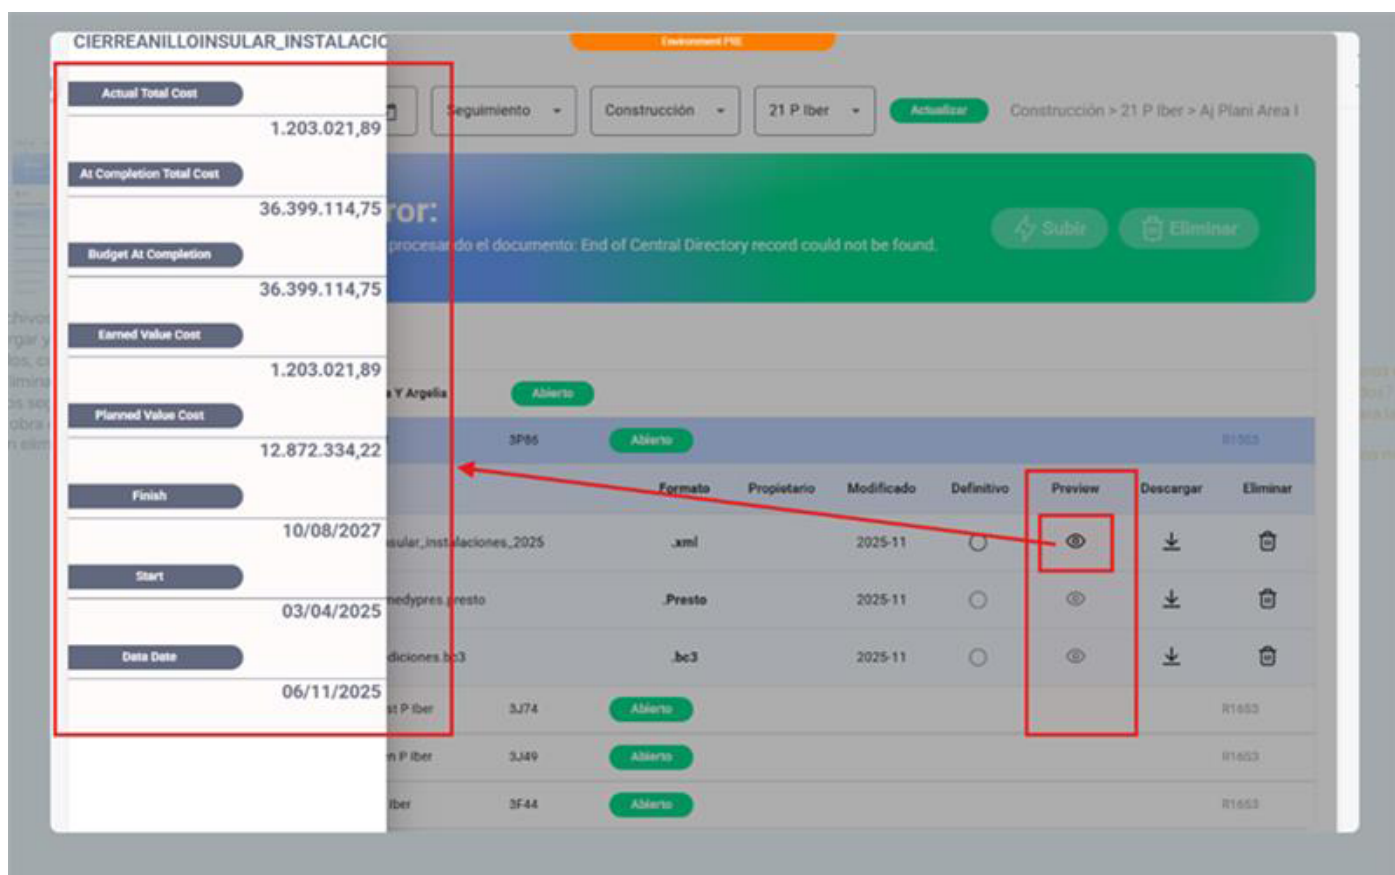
CIERREANILLOINSULAR_INSTALACIC

Environment PRE

Actual Total Cost
1.203.021,89

At Completion Total Cost
36.399.114,75

Budget At Completion
36.399.114,75

Earned Value Cost
1.203.021,89

Planned Value Cost
12.872.334,22

Finish
10/08/2027

Start
03/04/2025

Data Date
06/11/2025

Seguimiento | Construcción | 21 P Iber | Actualizar | Construcción > 21 P Iber > Aj Plani Area I

ror:
procesando el documento: End of Central Directory record could not be found.

Subir | Eliminar

a Y Argelia | Abierto

3P86 | Abierto | R1653

| | Formato | Propietario | Modificado | Definitivo | Preview | Descargar | Eliminar |
|---|---|---|---|---|---|---|---|
| sular_instalaciones_2025 | .xml | | 2025-11 | | | | |
| medypres.presto | .Presto | | 2025-11 | | | | |
| diciones.bc3 | .bc3 | | 2025-11 | | | | |

st P Iber | 3J74 | Abierto | R1653
n P Iber | 3J49 | Abierto | R1653
Iber | 3F44 | Abierto | R1653

chivo
rgar y
los, c
limina
os so
obra
n elim